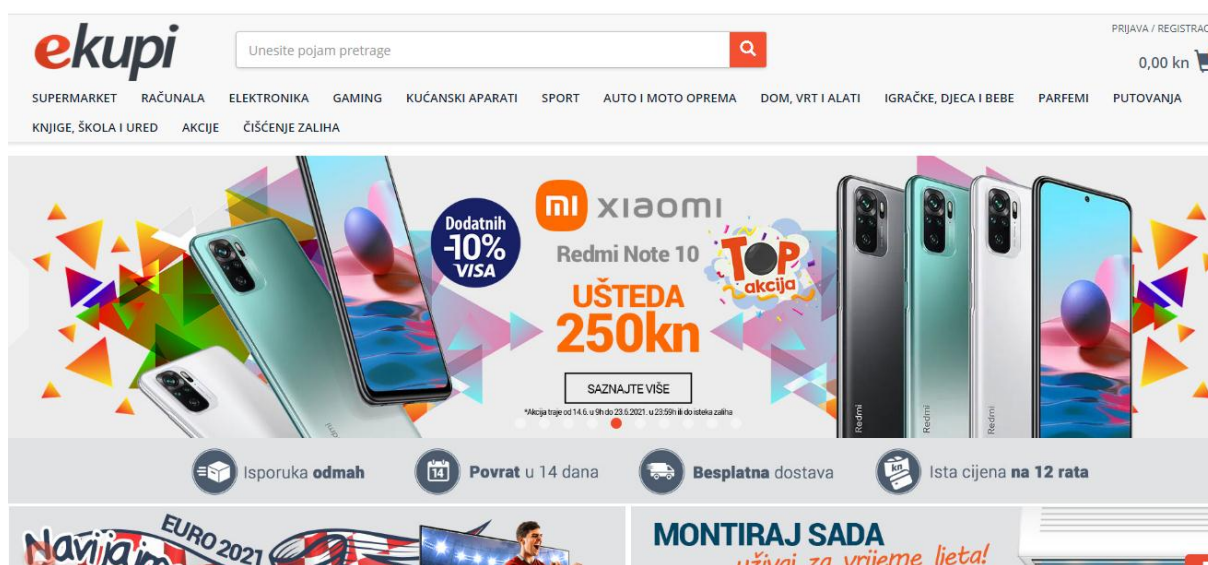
ekupi

Unesite pojam pretrage

PRIJAVA / REGISTRAC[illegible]

0,00 kn

SUPERMARKET RAČUNALA ELEKTRONIKA GAMING KUĆANSKI APARATI SPORT AUTO I MOTO OPREMA DOM, VRT I ALATI IGRAČKE, DJECA I BEBE PARFEMI PUTOVANJA KNJIGE, ŠKOLA I URED AKCIJE ČIŠĆENJE ZALIHA

Dodatnih -10% VISA

mi XIAOMI

Redmi Note 10

TOP akcija

UŠTEDA 250kn

SAZNAJTE VIŠE

*Akcija traje od 14.6. u 9h do 23.6.2021. u 23:59h ili do isteka zaliha

Redmi Redmi Redmi

Isporuka odmah

14 Povrat u 14 dana

Besplatna dostava

kn Ista cijena na 12 rata

Navijaj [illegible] EURO 2021

MONTIRAJ SADA

uživaj za vrijeme ljeta!